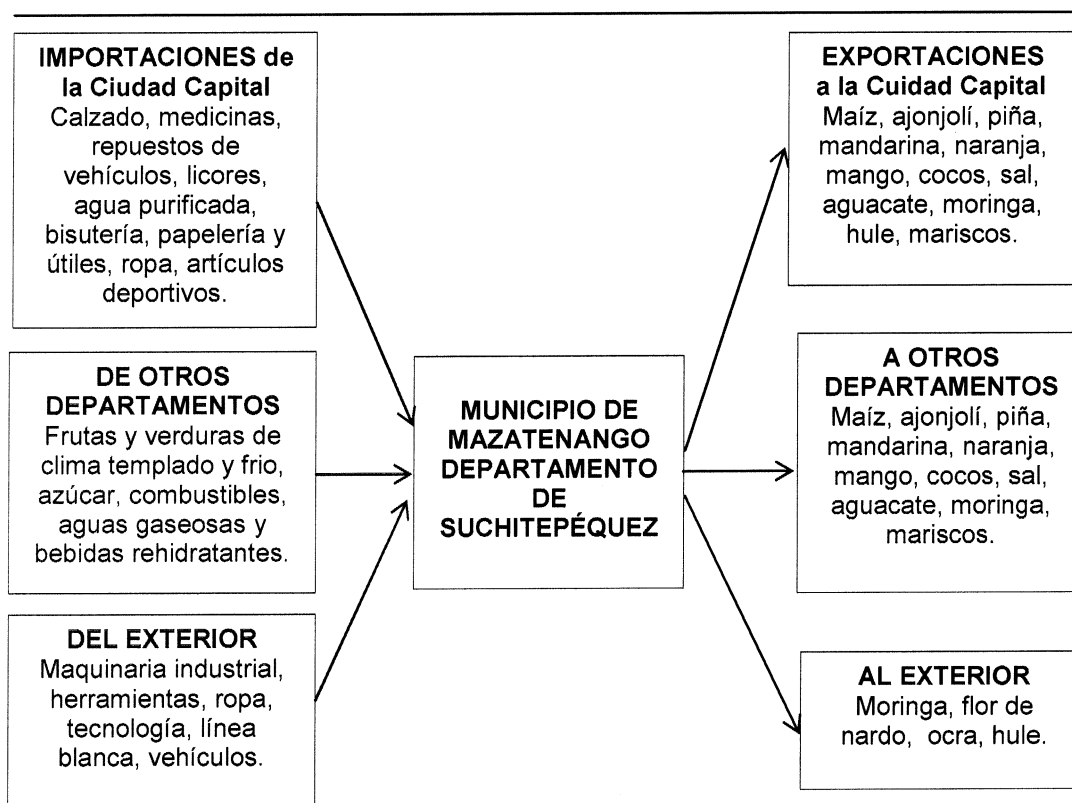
**IMPORTACIONES de la Ciudad Capital**
Calzado, medicinas, repuestos de vehículos, licores, agua purificada, bisutería, papelería y útiles, ropa, artículos deportivos.

**DE OTROS DEPARTAMENTOS**
Frutas y verduras de clima templado y frio, azúcar, combustibles, aguas gaseosas y bebidas rehidratantes.

**DEL EXTERIOR**
Maquinaria industrial, herramientas, ropa, tecnología, línea blanca, vehículos.

**MUNICIPIO DE MAZATENANGO DEPARTAMENTO DE SUCHITEPÉQUEZ**

**EXPORTACIONES a la Cuidad Capital**
Maíz, ajonjolí, piña, mandarina, naranja, mango, cocos, sal, aguacate, moringa, hule, mariscos.

**A OTROS DEPARTAMENTOS**
Maíz, ajonjolí, piña, mandarina, naranja, mango, cocos, sal, aguacate, moringa, mariscos.

**AL EXTERIOR**
Moringa, flor de nardo, ocra, hule.